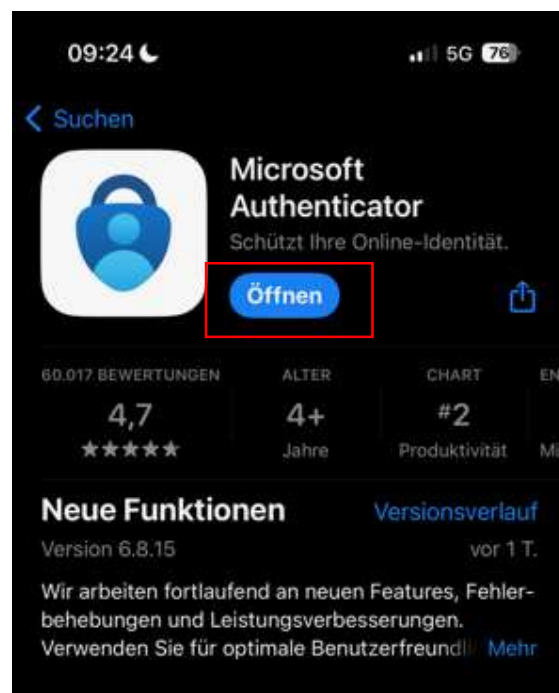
09:24

5G 76

Suchen

Microsoft Authenticator

Schützt Ihre Online-Identität.

Öffnen

60.017 BEWERTUNGEN

4,7

★★★★★

ALTER

4+

Jahre

CHART

#2

Produktivität

EN

Mi

Neue Funktionen

Versionsverlauf

Version 6.8.15

vor 1 T.

Wir arbeiten fortlaufend an neuen Features, Fehlerbehebungen und Leistungsverbesserungen. Verwenden Sie für optimale Benutzerfreundl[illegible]

Mehr